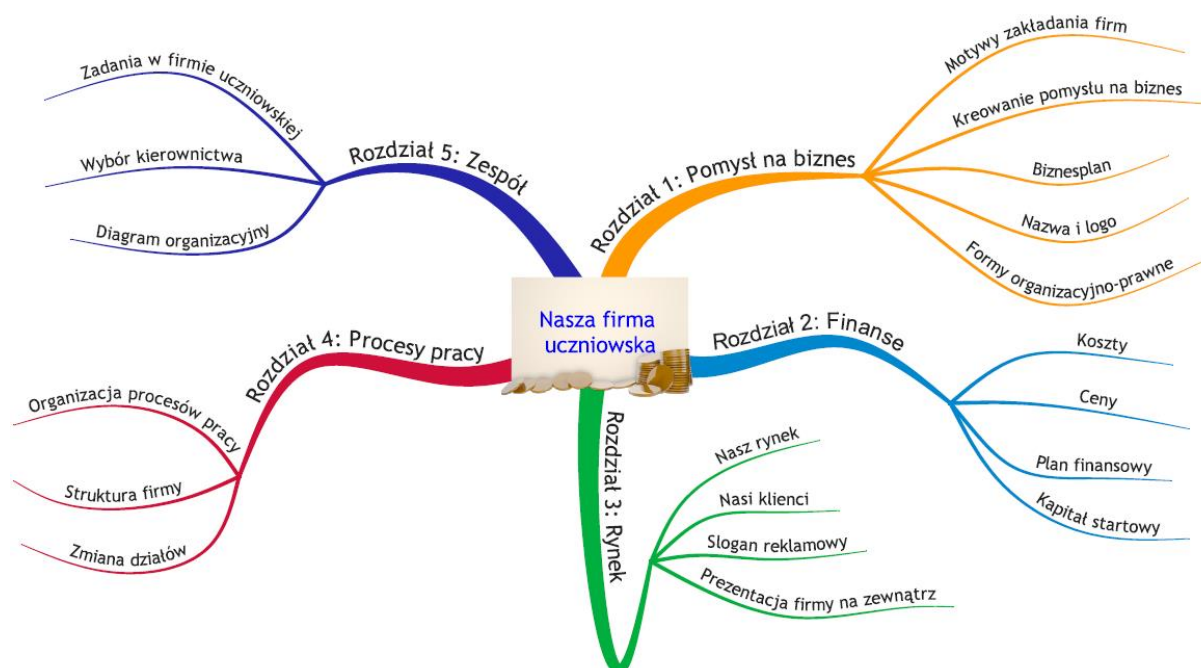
Nasza firma uczniowska

Rozdział 1: Pomysł na biznes
Motywy zakładania firm
Kreowanie pomysłu na biznes
Biznesplan
Nazwa i logo
Formy organizacyjno-prawne

Rozdział 2: Finanse
Koszty
Ceny
Plan finansowy
Kapitał startowy

Rozdział 3: Rynek
Nasz rynek
Nasi klienci
Slogan reklamowy
Prezentacja firmy na zewnątrz

Rozdział 4: Procesy pracy
Organizacja procesów pracy
Struktura firmy
Zmiana działów

Rozdział 5: Zespół
Zadania w firmie uczniowskiej
Wybór kierownictwa
Diagram organizacyjny